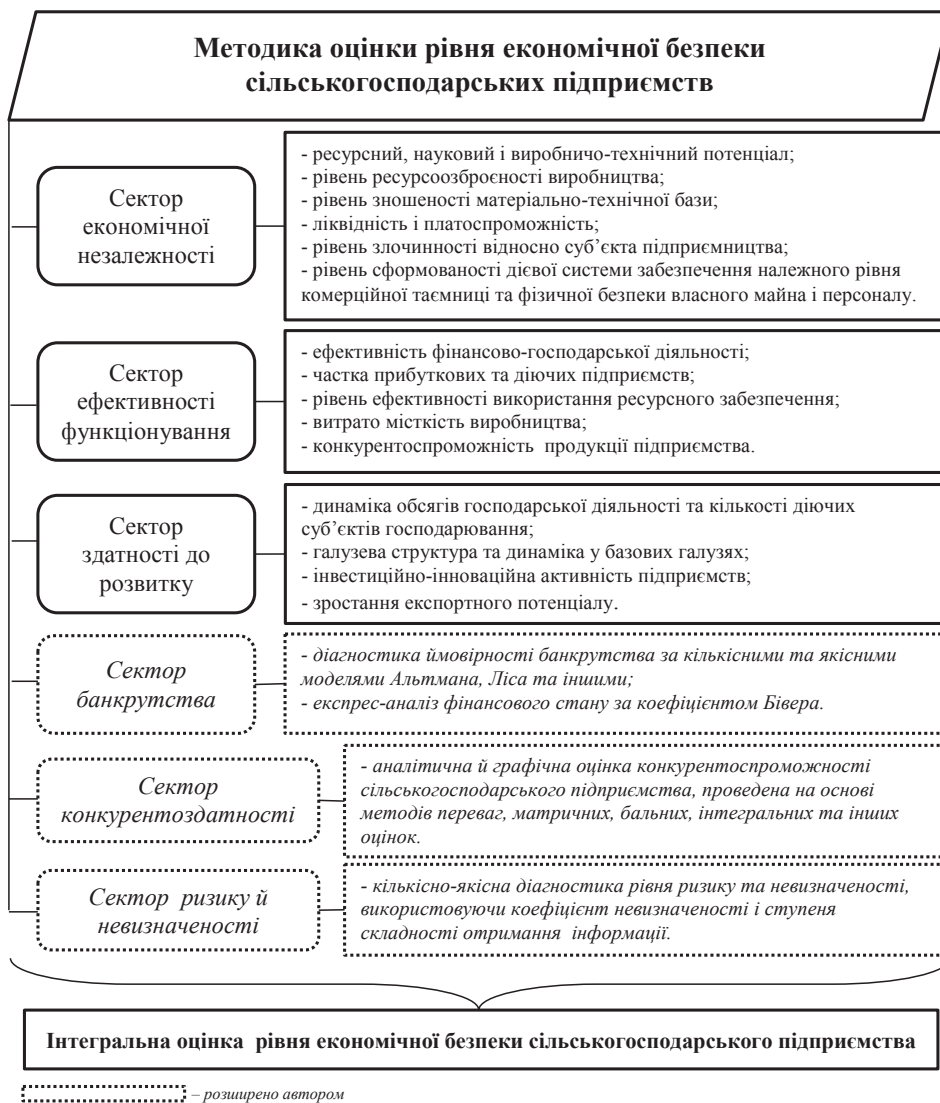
Методика оцінки рівня економічної безпеки сільськогосподарських підприємств

Сектор економічної незалежності

- ресурсний, науковий і виробничо-технічний потенціал;
- рівень ресурсоозброєності виробництва;
- рівень зношеності матеріально-технічної бази;
- ліквідність і платоспроможність;
- рівень злочинності відносно суб'єкта підприємництва;
- рівень сформованості дієвої системи забезпечення належного рівня комерційної таємниці та фізичної безпеки власного майна і персоналу.

Сектор ефективності функціонування

- ефективність фінансово-господарської діяльності;
- частка прибуткових та діючих підприємств;
- рівень ефективності використання ресурсного забезпечення;
- витрато місткість виробництва;
- конкурентоспроможність продукції підприємства.

Сектор здатності до розвитку

- динаміка обсягів господарської діяльності та кількості діючих суб'єктів господарювання;
- галузева структура та динаміка у базових галузях;
- інвестиційно-інноваційна активність підприємств;
- зростання експортного потенціалу.

Сектор банкрутства

- діагностика імовірності банкрутства за кількісними та якісними моделями Альтмана, Ліса та іншими;
- експрес-аналіз фінансового стану за коефіцієнтом Бівера.

Сектор конкурентоздатності

- аналітична й графічна оцінка конкурентоспроможності сільськогосподарського підприємства, проведена на основі методів переваг, матричних, бальних, інтегральних та інших оцінок.

Сектор ризику й невизначеності

- кількісно-якісна діагностика рівня ризику та невизначеності, використовуючи коефіцієнт невизначеності і ступеня складності отримання інформації.

Інтегральна оцінка рівня економічної безпеки сільськогосподарського підприємства

– розширено автором